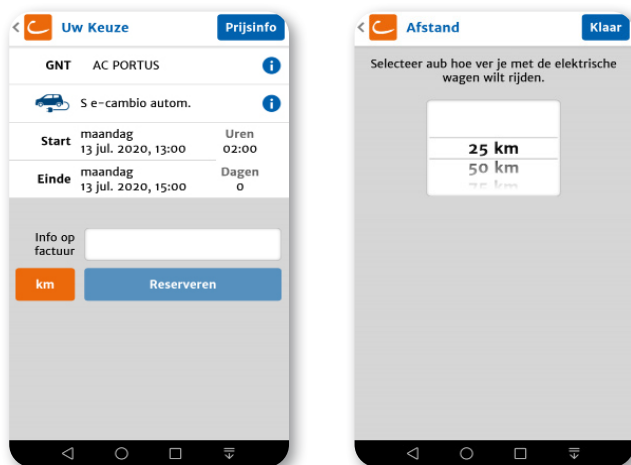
Uw Keuze
Prijsinfo

GNT AC PORTUS

S e-cambio autom.

Start maandag 13 jul. 2020, 13:00
Uren 02:00

Einde maandag 13 jul. 2020, 15:00
Dagen 0

Info op factuur

km

Reserveren

Afstand
Klaar

Selecteer aub hoe ver je met de elektrische wagen wilt rijden.

25 km
50 km
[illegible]